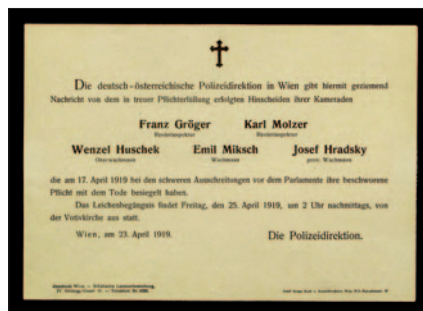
†

Die deutsch-österreichische Polizeidirektion in Wien gibt hiermit geziemend Nachricht von dem in treuer Pflichterfüllung erfolgten Hinscheiden ihrer Kameraden

Franz Gröger
Revierinspektor

Karl Molzer
Revierinspektor

Wenzel Huschek
Oberwachmann

Emil Miksch
Wachmann

Josef Hradsky
prov. Wachmann

die am 17. April 1919 bei den schweren Ausschreitungen vor dem Parlamente ihre beschworene Pflicht mit dem Tode besiegelt haben.

Das Leichenbegängnis findet Freitag, den 25. April 1919, um 2 Uhr nachmittags, von der Votivkirche aus statt.

Wien, am 23. April 1919.

Die Polizeidirektion.

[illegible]

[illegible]